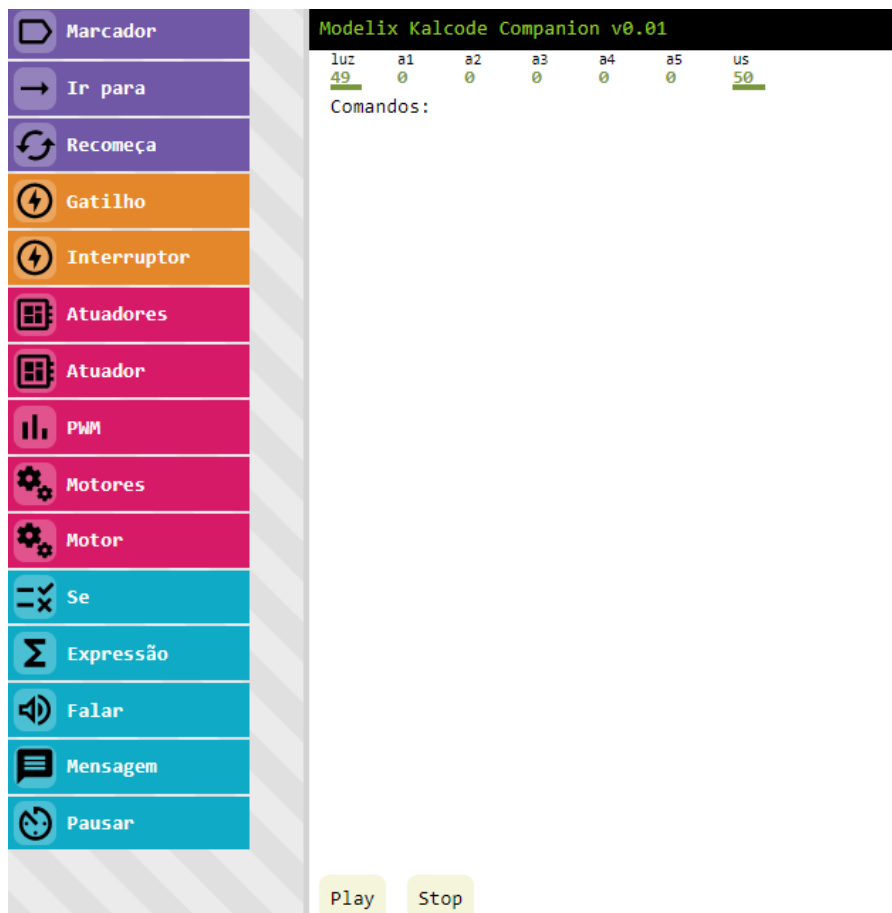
Marcador
Ir para
Recomeça
Gatilho
Interruptor
Atuadores
Atuador
PWM
Motores
Motor
Se
Expressão
Falar
Mensagem
Pausar

Modelix Kalcode Companion v0.01

| luz | a1 | a2 | a3 | a4 | a5 | us |
|---|---|---|---|---|---|---|
| 49 | 0 | 0 | 0 | 0 | 0 | 50 |

Comandos:

Play
Stop